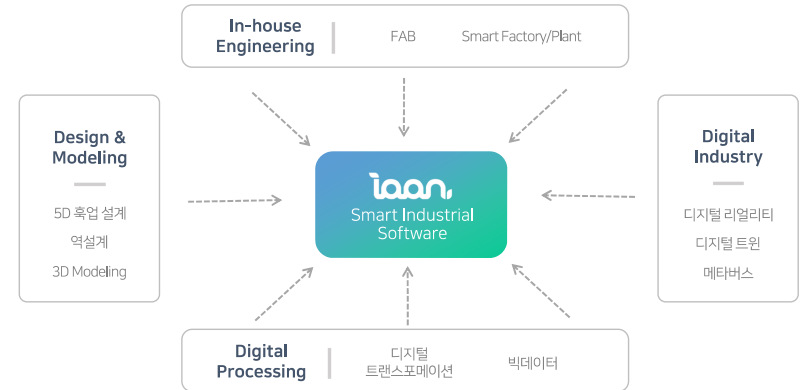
In-house Engineering

FAB

Smart Factory/Plant

Design & Modeling

5D 혹업 설계

역설계

3D Modeling

iaan

Smart Industrial Software

Digital Industry

디지털 리얼리티

디지털 트윈

메타버스

Digital Processing

디지털 트랜스포메이션

빅데이터